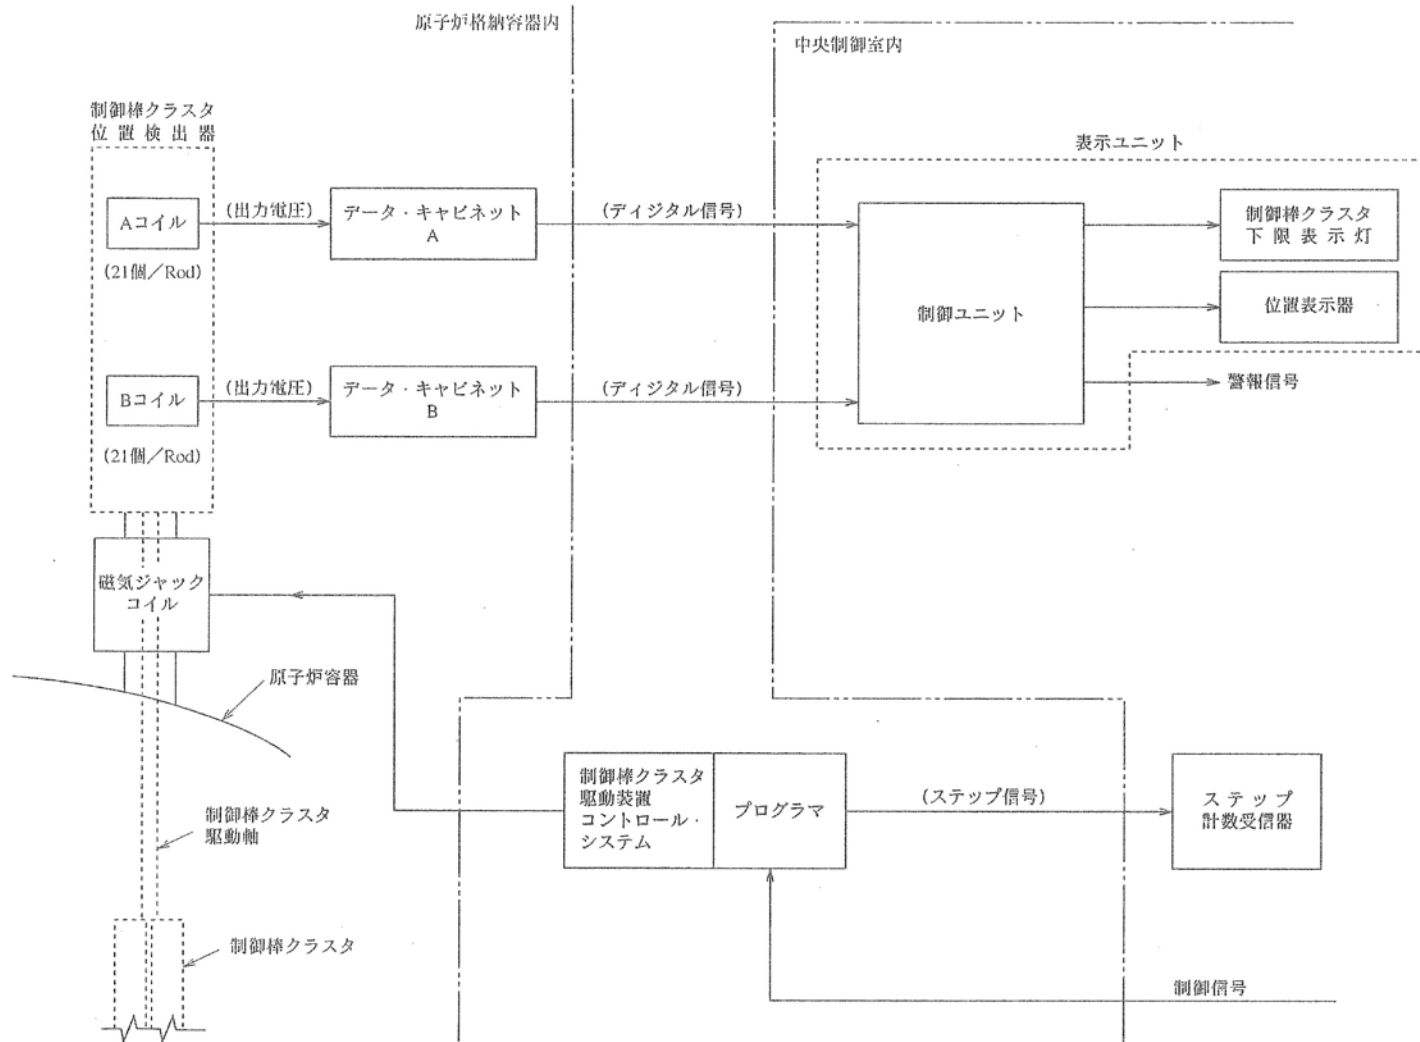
原子炉格納容器内

中央制御室内

制御棒クラスタ位置検出器

表示ユニット

Aコイル

(21個／Rod)

(出力電圧)

データ・キャビネット A

(ディジタル信号)

制御棒クラスタ下限表示灯

制御ユニット

位置表示器

Bコイル

(21個／Rod)

(出力電圧)

データ・キャビネット B

(ディジタル信号)

警報信号

磁気ジャックコイル

原子炉容器

制御棒クラスタ駆動軸

制御棒クラスタ駆動装置コントロール・システム

プログラマ

(ステップ信号)

ステップ計数受信器

制御棒クラスタ

制御信号